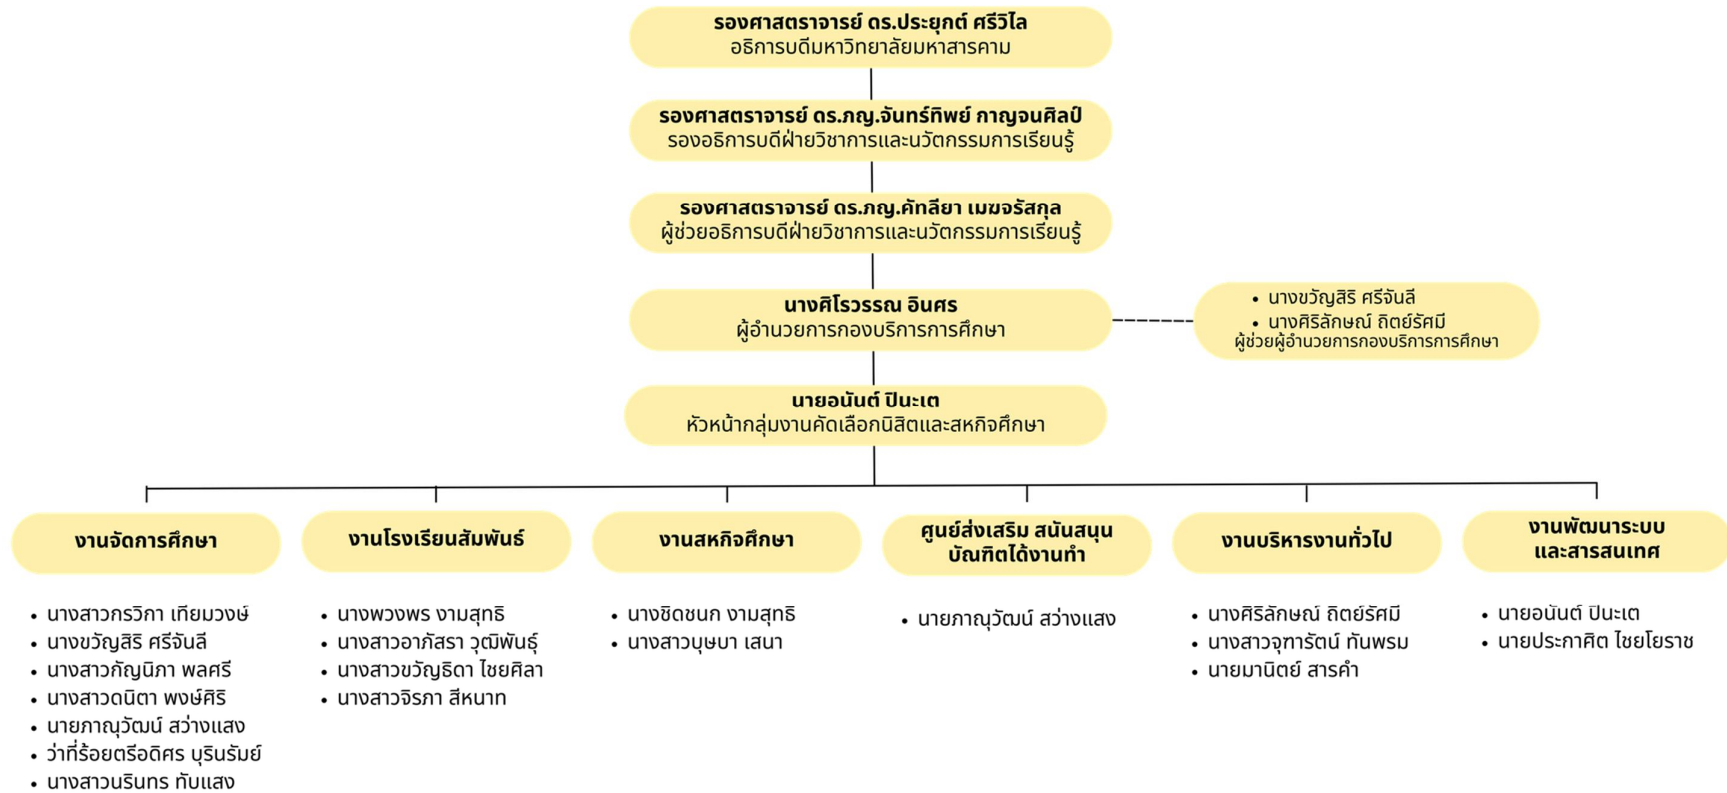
รองศาสตราจารย์ ดร.ประยุกต์ ศรีวิไล
อธิการบดีมหาวิทยาลัยมหาสารคาม

รองศาสตราจารย์ ดร.ภญ.จันทร์ทิพย์ กาญจนศิลป์
รองอธิการบดีฝ่ายวิชาการและนวัตกรรมการเรียนรู้

รองศาสตราจารย์ ดร.ภญ.ศักลียา เมฆจรัสกุล
ผู้ช่วยอธิการบดีฝ่ายวิชาการและนวัตกรรมการเรียนรู้

นางศิโรวรรณ อินศร
ผู้อำนวยการกองบริการการศึกษา

• นางขวัญสิริ ศรีจันลี
• นางศิริลักษณ์ ถิตย์รัศมี
ผู้ช่วยผู้อำนวยการกองบริการการศึกษา

นายอนันต์ ปินะเต
หัวหน้ากลุ่มงานคัดเลือกนิสิตและสหกิจศึกษา

งานจัดการศึกษา
• นางสาวกรวิภา เทียมวงษ์
• นางขวัญสิริ ศรีจันลี
• นางสาวกัญนิภา พลศรี
• นางสาวดนิตา พงษ์ศิริ
• นายภาณุวัฒน์ สว่างแสง
• ว่าที่ร้อยตรีอดิศร บุรินรัมย์
• นางสาวนรินทร ทับแสง

งานโรงเรียนสัมพันธ์
• นางพวงพร งามสุทธิ
• นางสาวอาภัสรา วุฒิพันธุ์
• นางสาวขวัญธิดา ไชยศิลา
• นางสาวจิรภา สีหนาท

งานสหกิจศึกษา
• นางชิดชนก งามสุทธิ
• นางสาวบุษบา เสนา

ศูนย์ส่งเสริม สนับสนุน บัณฑิตได้งานทำ
• นายภาณุวัฒน์ สว่างแสง

งานบริหารงานทั่วไป
• นางศิริลักษณ์ ถิตย์รัศมี
• นางสาวจุฑารัตน์ ทันพรม
• นายมานิตย์ สารคำ

งานพัฒนาระบบและสารสนเทศ
• นายอนันต์ ปินะเต
• นายประกาศิต ไชยโยราช